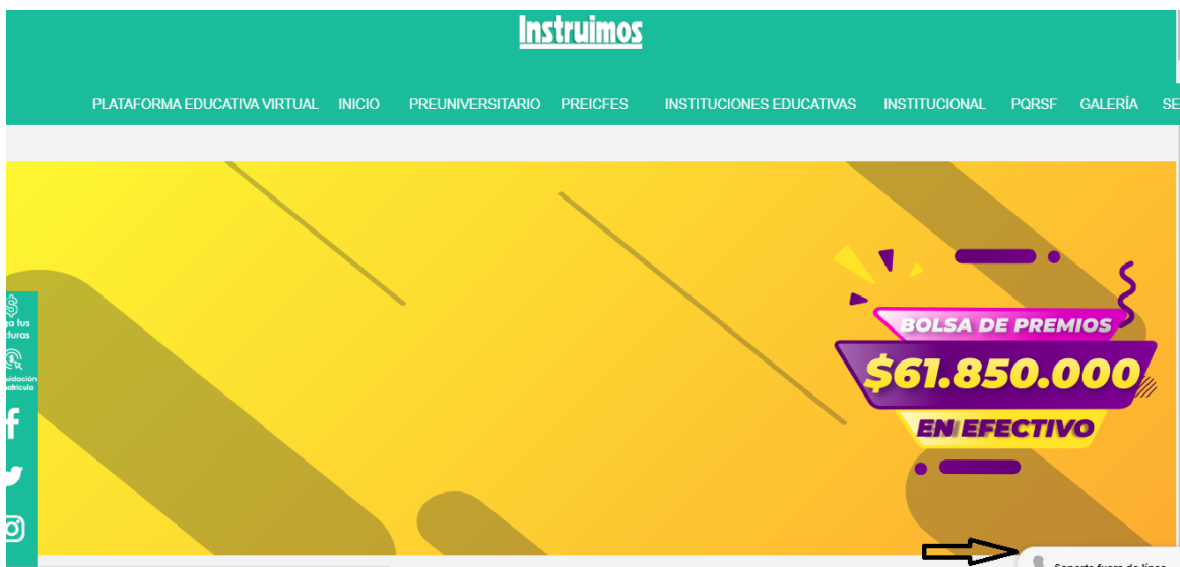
Instruimos

PLATAFORMA EDUCATIVA VIRTUAL INICIO PREUNIVERSITARIO PREICFES INSTITUCIONES EDUCATIVAS INSTITUCIONAL PQRSF GALERÍA SE

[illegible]a tus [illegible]cturas

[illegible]uidación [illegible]atrícula

BOLSA DE PREMIOS
$61.850.000
EN EFECTIVO

Soporte fuera de línea